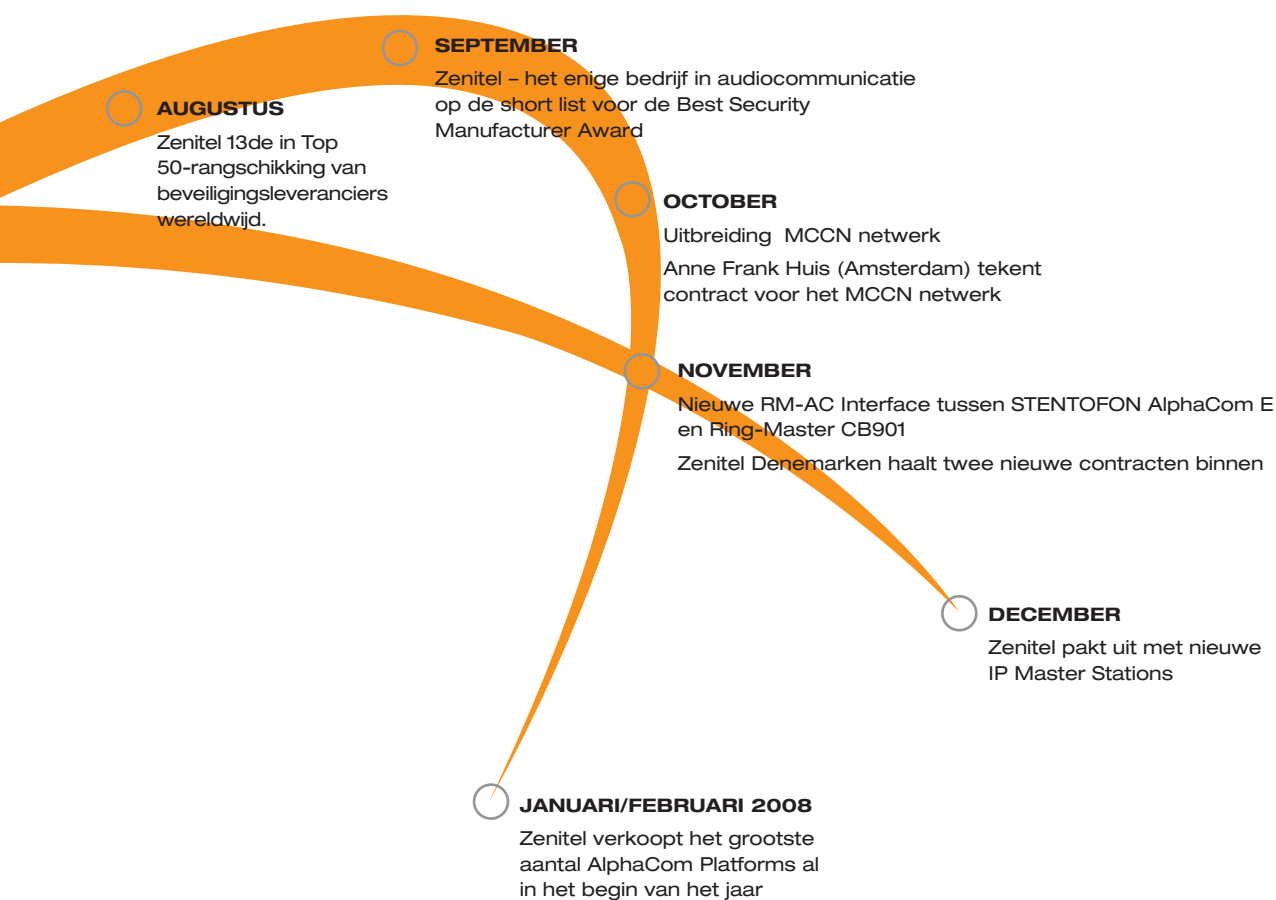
AUGUSTUS

Zenitel 13de in Top 50-rangschikking van beveiligingsleveranciers wereldwijd.

SEPTEMBER

Zenitel – het enige bedrijf in audiocommunicatie op de short list voor de Best Security Manufacturer Award

OCTOBER

Uitbreiding MCCN netwerk

Anne Frank Huis (Amsterdam) tekent contract voor het MCCN netwerk

NOVEMBER

Nieuwe RM-AC Interface tussen STENTOFON AlphaCom E en Ring-Master CB901

Zenitel Denemarken haalt twee nieuwe contracten binnen

DECEMBER

Zenitel pakt uit met nieuwe IP Master Stations

JANUARI/FEBRUARI 2008

Zenitel verkoopt het grootste aantal AlphaCom Platforms al in het begin van het jaar